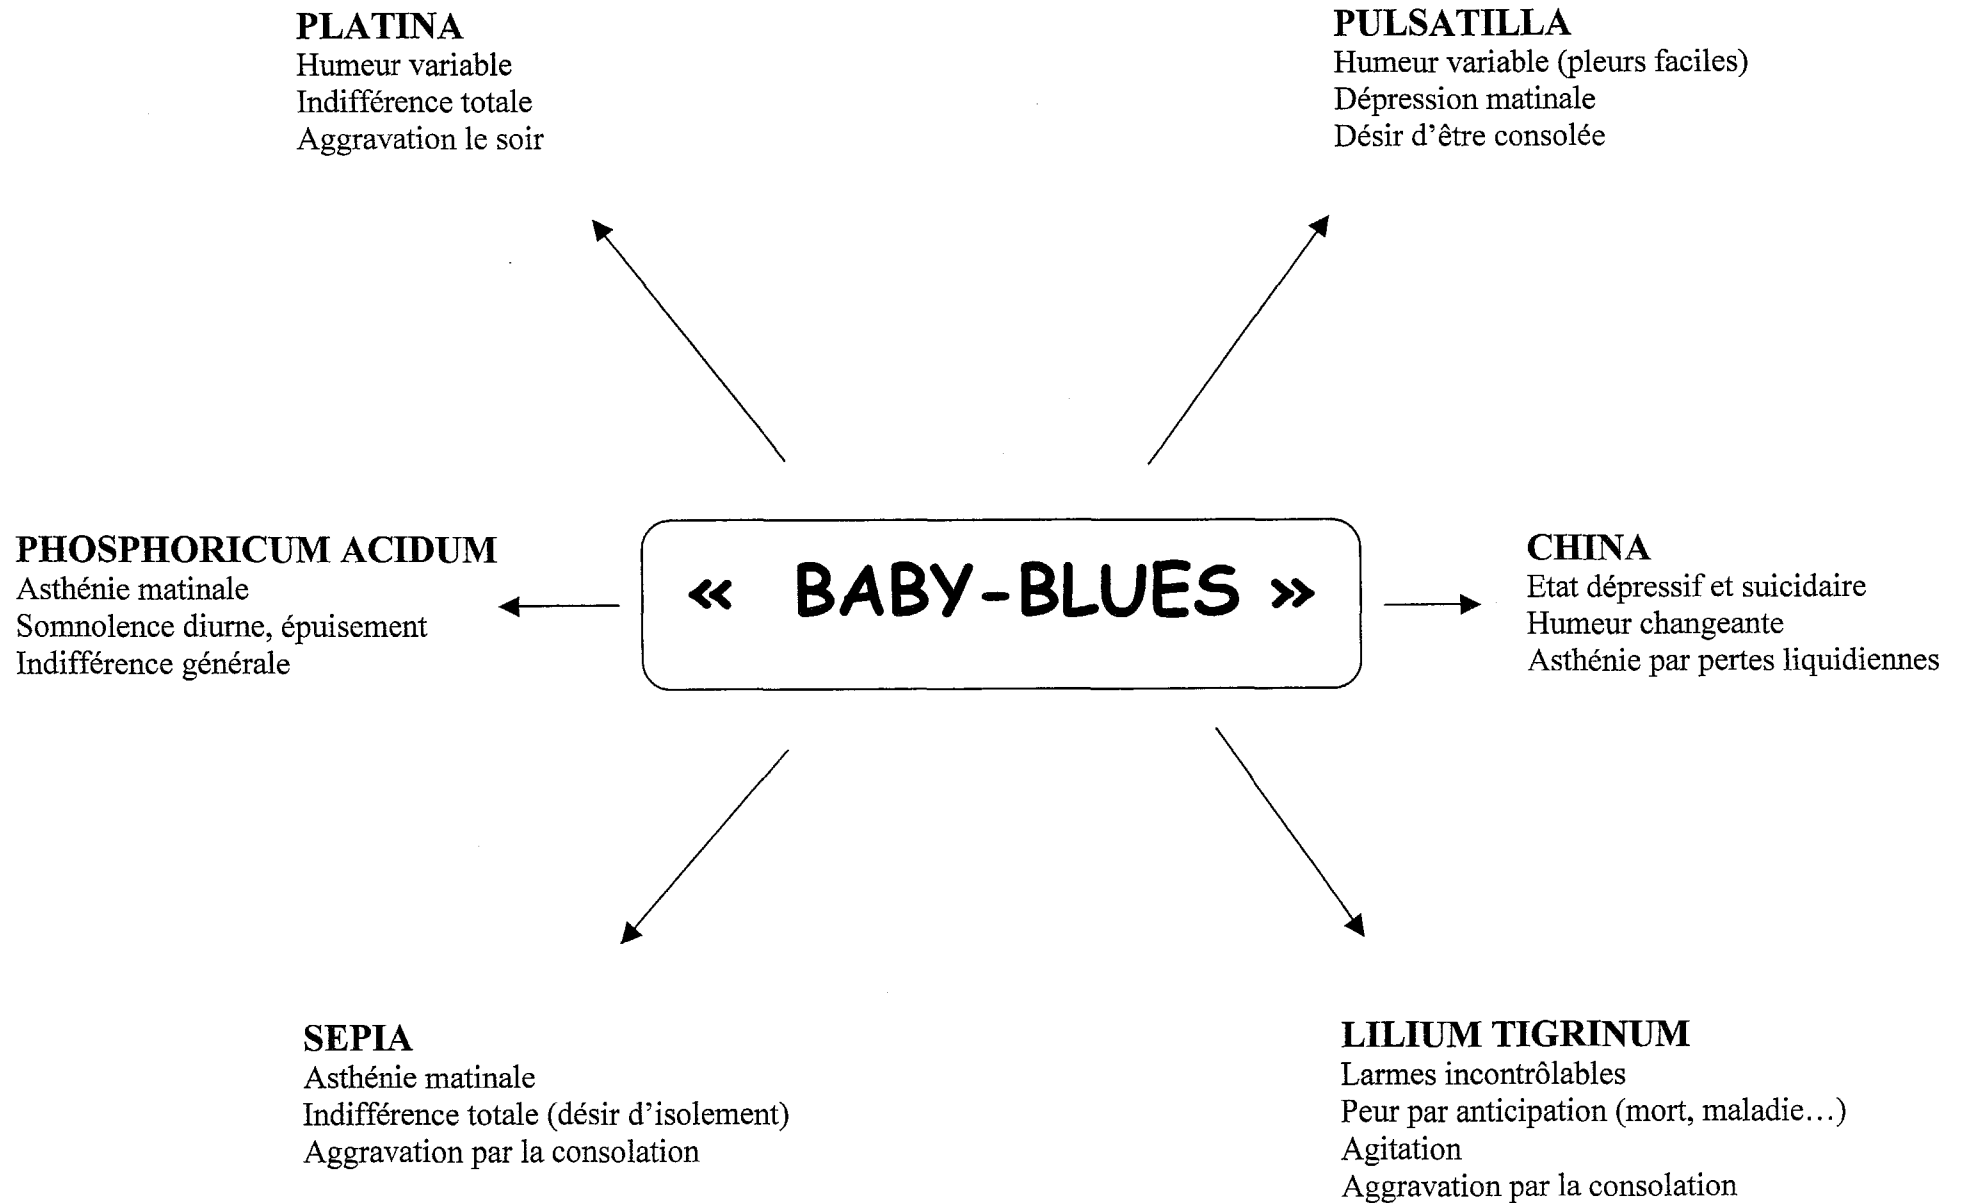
PLATINA
Humeur variable
Indifférence totale
Aggravation le soir

PULSATILLA
Humeur variable (pleurs faciles)
Dépression matinale
Désir d'être consolée

PHOSPHORICUM ACIDUM
Asthénie matinale
Somnolence diurne, épuisement
Indifférence générale

« BABY-BLUES »

CHINA
Etat dépressif et suicidaire
Humeur changeante
Asthénie par pertes liquidiennes

SEPIA
Asthénie matinale
Indifférence totale (désir d'isolement)
Aggravation par la consolation

LILIUM TIGRINUM
Larmes incontrôlables
Peur par anticipation (mort, maladie…)
Agitation
Aggravation par la consolation